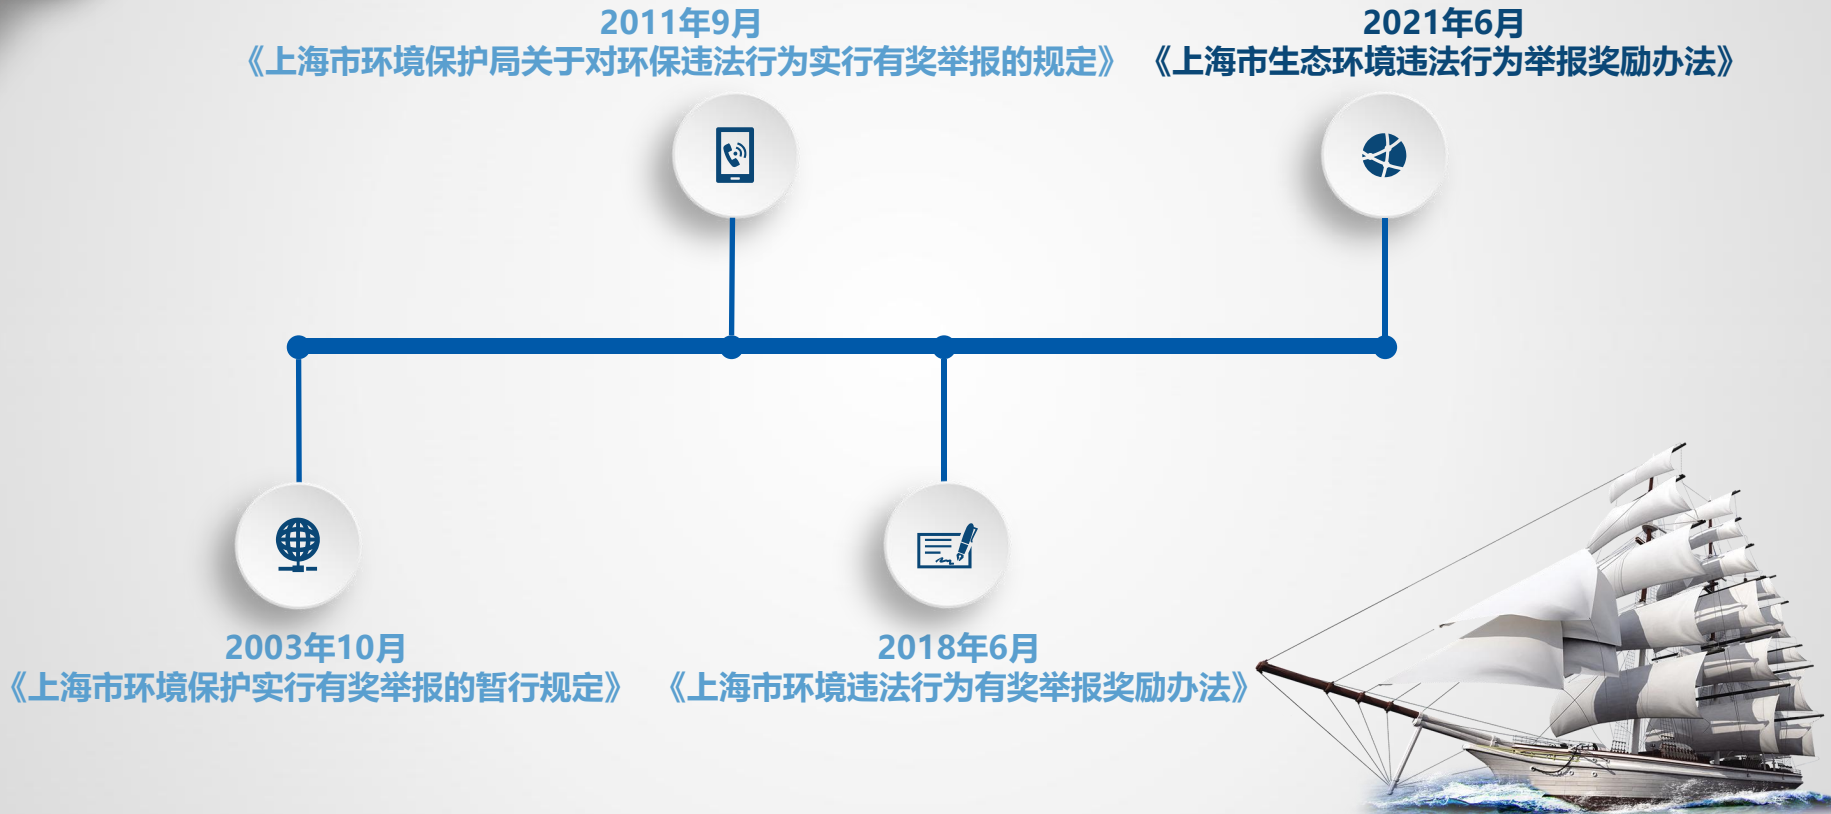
2011年9月
《上海市环境保护局关于对环保违法行为实行有奖举报的规定》

2021年6月
《上海市生态环境违法行为举报奖励办法》

2003年10月
《上海市环境保护实行有奖举报的暂行规定》

2018年6月
《上海市环境违法行为有奖举报奖励办法》